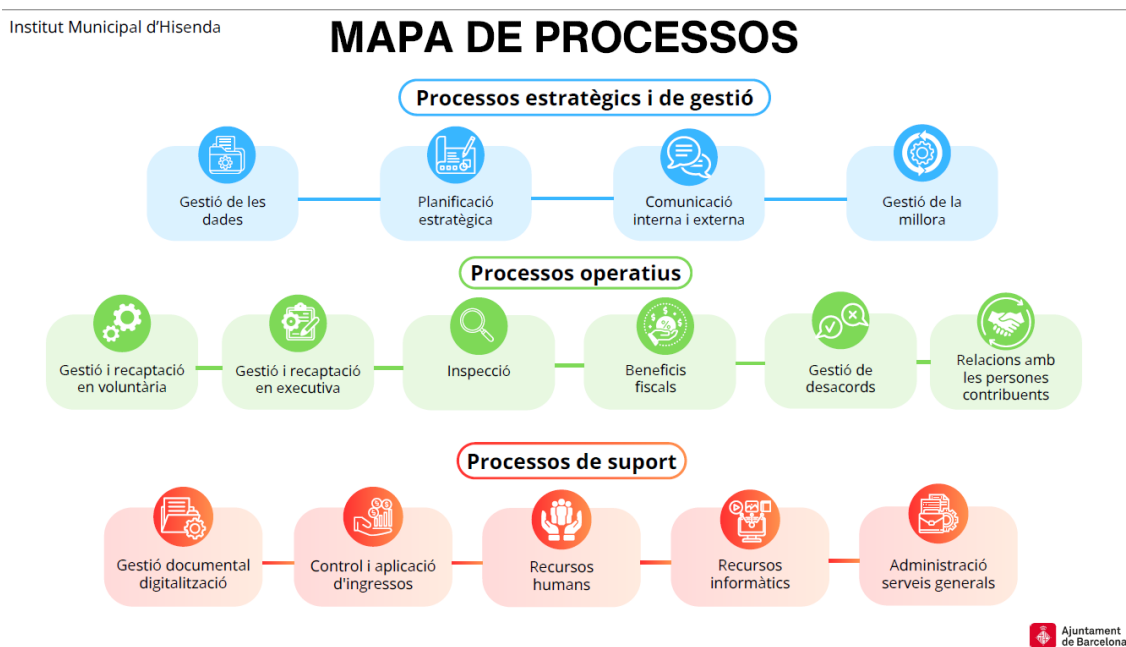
Institut Municipal d'Hisenda

MAPA DE PROCESSOS

Processos estratègics i de gestió

Gestió de les dades

Planificació estratègica

Comunicació interna i externa

Gestió de la millora

Processos operatius

Gestió i recaptació en voluntària

Gestió i recaptació en executiva

Inspecció

Beneficis fiscals

Gestió de desacords

Relacions amb les persones contribuents

Processos de suport

Gestió documental digitalització

Control i aplicació d'ingressos

Recursos humans

Recursos informàtics

Administració serveis generals

Ajuntament de Barcelona